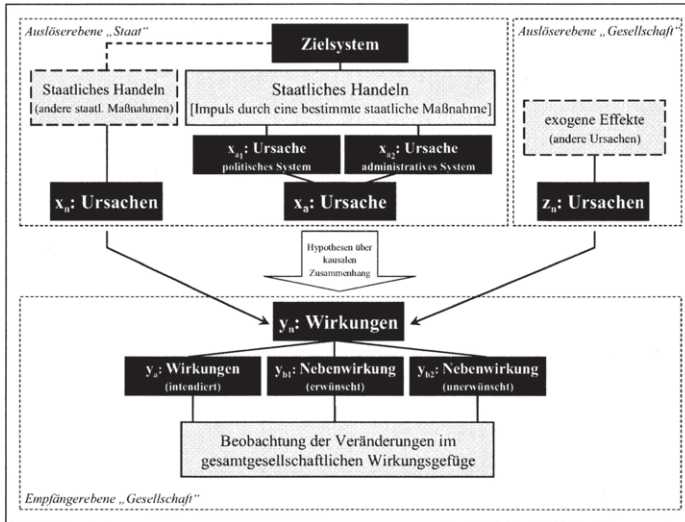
Auslöserebene „Staat"

Zielsystem

Staatliches Handeln (andere staatl. Maßnahmen)

Staatliches Handeln [Impuls durch eine bestimmte staatliche Maßnahme]

$x_{a1}$: Ursache politisches System

$x_{a2}$: Ursache administratives System

$x_n$: Ursachen

$x_a$: Ursache

Auslöserebene „Gesellschaft"

exogene Effekte (andere Ursachen)

$z_n$: Ursachen

Hypothesen über kausalen Zusammenhang

$y_n$: Wirkungen

$y_a$: Wirkungen (intendiert)

$y_{b1}$: Nebenwirkung (erwünscht)

$y_{b2}$: Nebenwirkung (unerwünscht)

Beobachtung der Veränderungen im gesamtgesellschaftlichen Wirkungsgefüge

Empfängerebene „Gesellschaft"